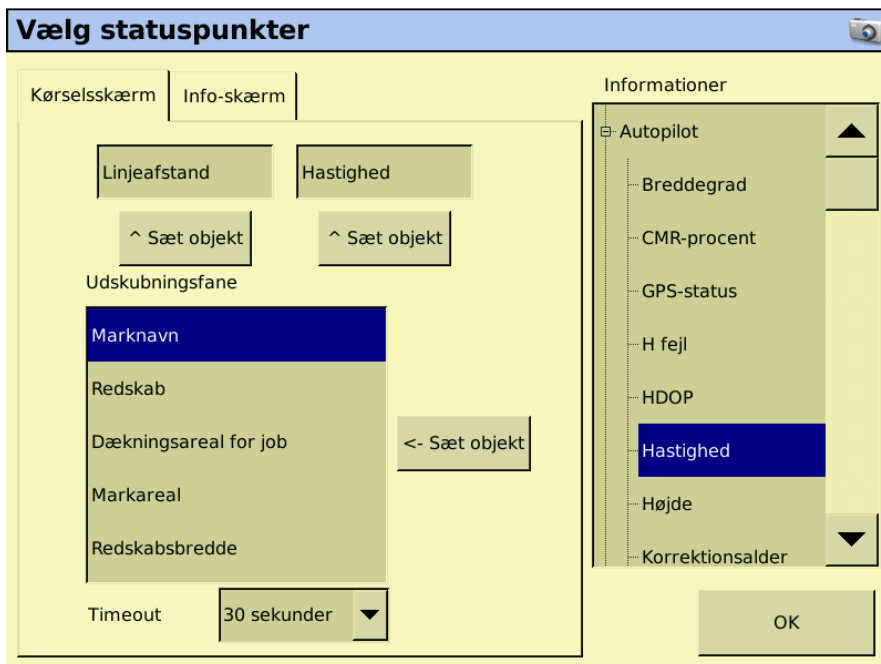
Vælg statuspunkter

Kørselsskærm | Info-skærm

Linjeafstand

Hastighed

^ Sæt objekt

^ Sæt objekt

Udskubningsfane

Marknavn
Redskab
Dækningsareal for job
Markareal
Redskabsbredde

<- Sæt objekt

Timeout

30 sekunder

Informationer

Autopilot
Breddegrad
CMR-procent
GPS-status
H fejl
HDOP
Hastighed
Højde
Korrektionsalder

OK